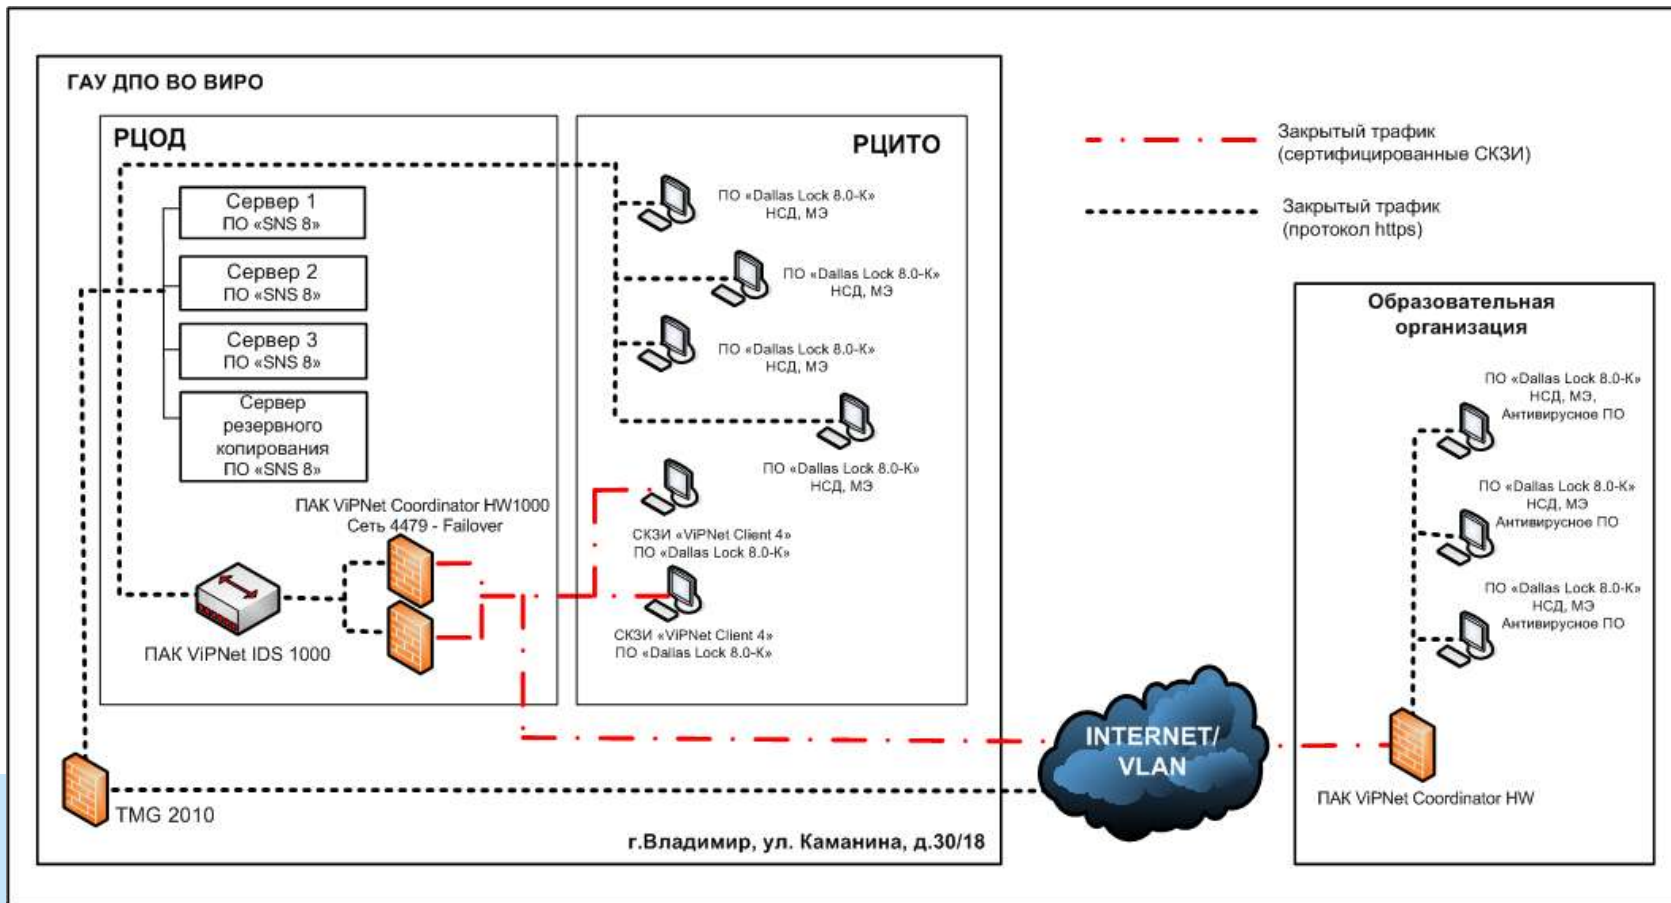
ГАУ ДПО ВО ВИРО

РЦОД

Сервер 1
ПО «SNS 8»

Сервер 2
ПО «SNS 8»

Сервер 3
ПО «SNS 8»

Сервер резервного копирования
ПО «SNS 8»

ПАК ViPNet Coordinator HW1000
Сеть 4479 - Failover

ПАК ViPNet IDS 1000

РЦИТО

ПО «Dallas Lock 8.0-К»
НСД, МЭ

ПО «Dallas Lock 8.0-К»
НСД, МЭ

ПО «Dallas Lock 8.0-К»
НСД, МЭ

ПО «Dallas Lock 8.0-К»
НСД, МЭ

СКЗИ «ViPNet Client 4»
ПО «Dallas Lock 8.0-К»

СКЗИ «ViPNet Client 4»
ПО «Dallas Lock 8.0-К»

TMG 2010

г.Владимир, ул. Каманина, д.30/18

Закрытый трафик
(сертифицированные СКЗИ)

Закрытый трафик
(протокол https)

Образовательная организация

ПО «Dallas Lock 8.0-К»
НСД, МЭ,
Антивирусное ПО

ПО «Dallas Lock 8.0-К»
НСД, МЭ
Антивирусное ПО

ПО «Dallas Lock 8.0-К»
НСД, МЭ
Антивирусное ПО

INTERNET/
VLAN

ПАК ViPNet Coordinator HW